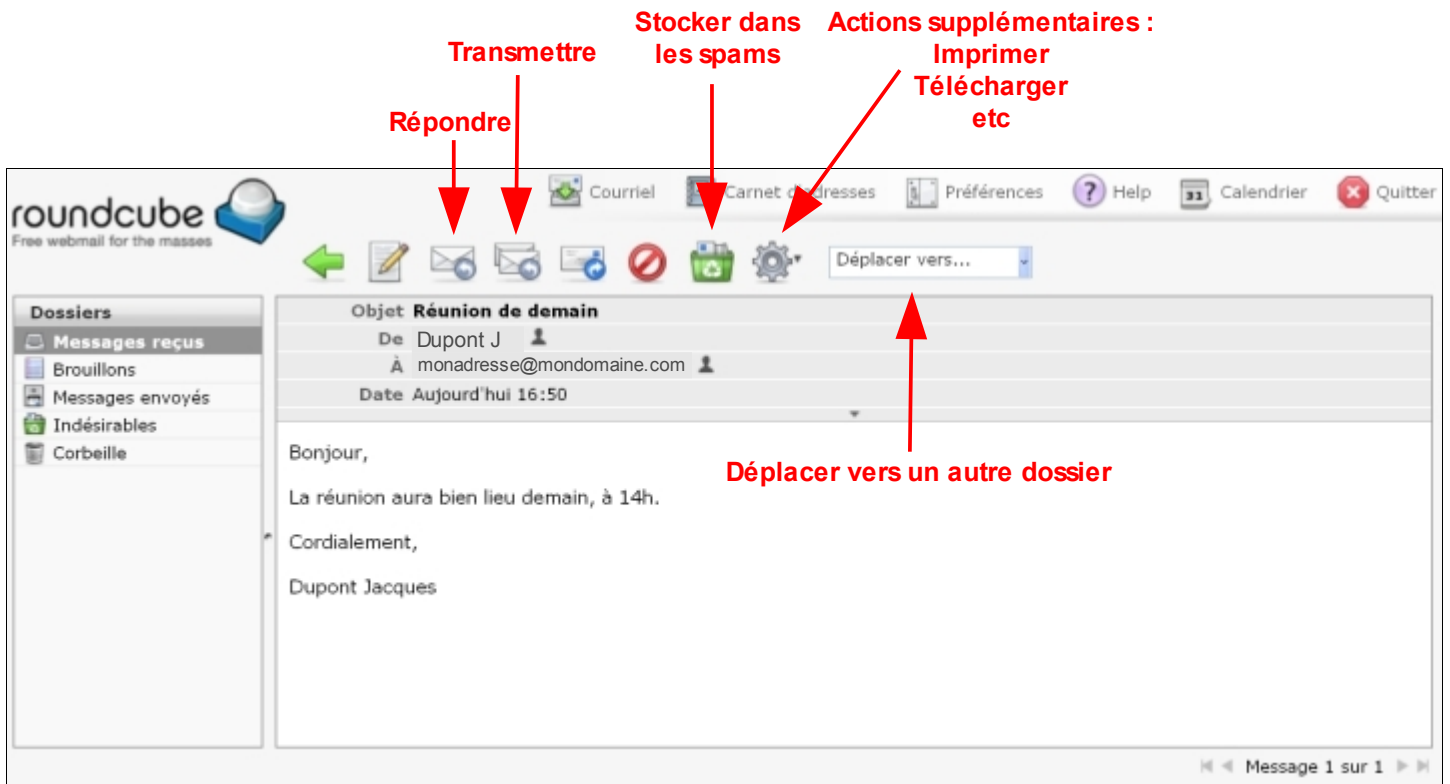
Stocker dans les spams

Actions supplémentaires : Imprimer Télécharger etc

Transmettre

Répondre

roundcube
Free webmail for the masses

Courriel  Carnet d'adresses  Préférences  Help  Calendrier  Quitter

Déplacer vers...

Dossiers
Messages reçus
Brouillons
Messages envoyés
Indésirables
Corbeille

Objet Réunion de demain
De Dupont J
À monadresse@mondomaine.com
Date Aujourd'hui 16:50

Déplacer vers un autre dossier

Bonjour,

La réunion aura bien lieu demain, à 14h.

Cordialement,

Dupont Jacques

Message 1 sur 1